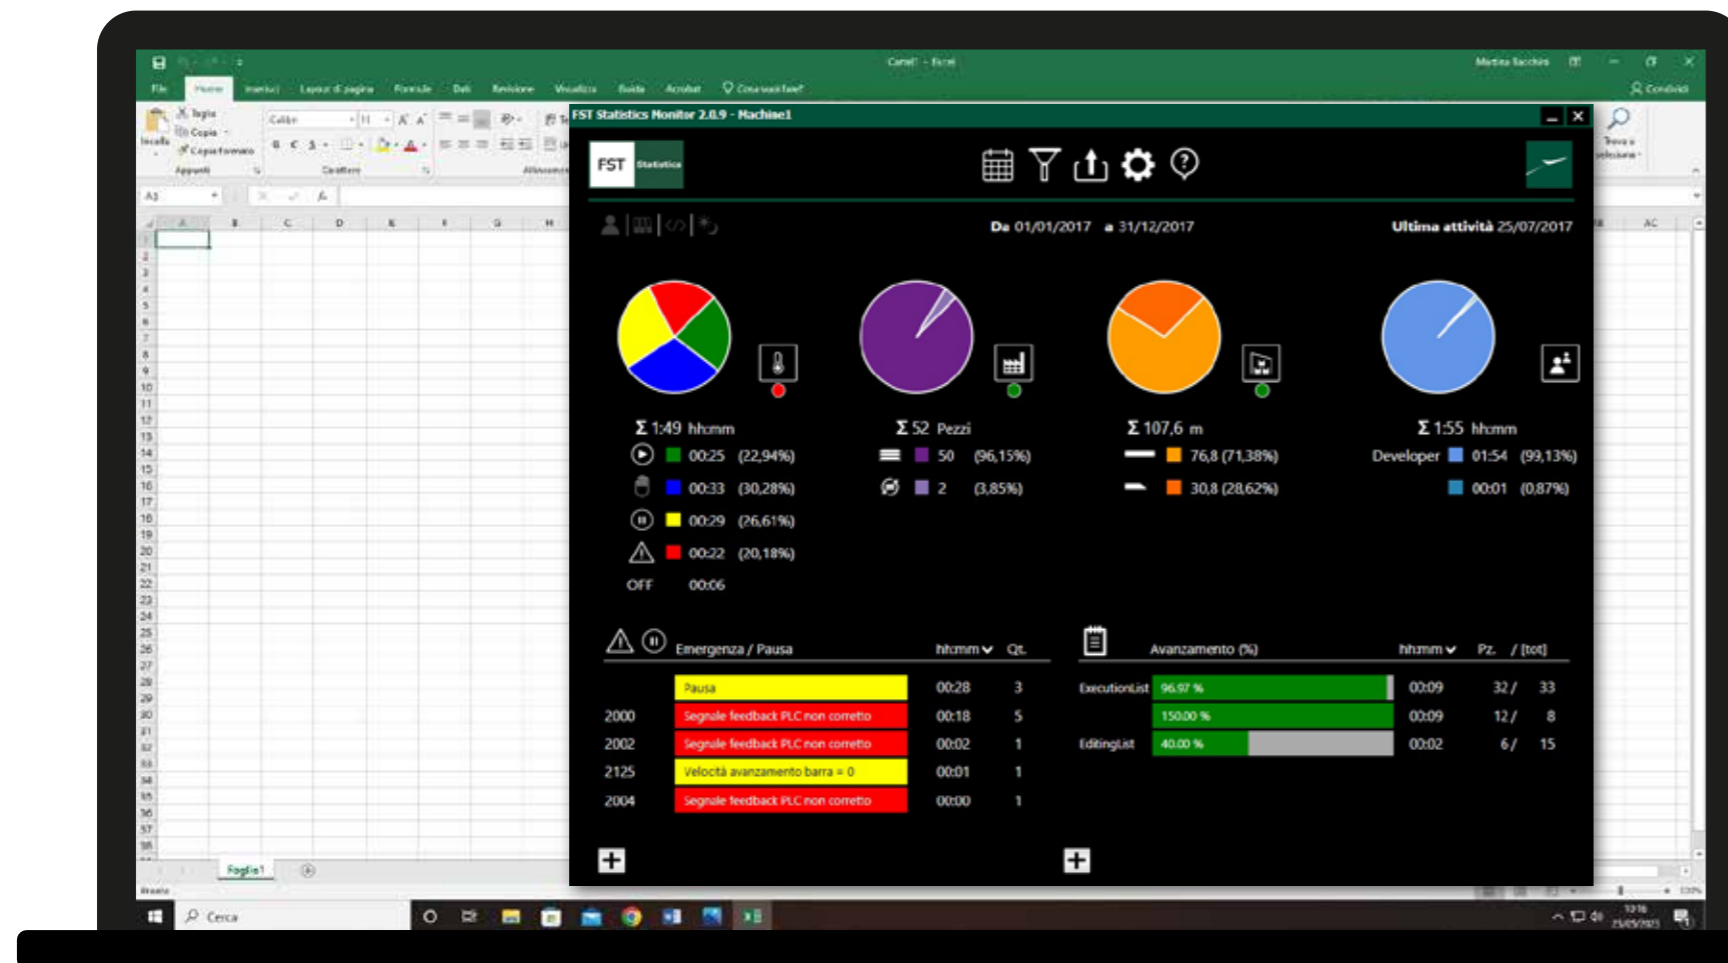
Cartel1 - Excel

Marina Tacchini

File Home Inserisci Layout di pagina Formule Dati Revisione Visualizza Guida Acrobat Cosa vuoi fare?

Condividi

Incolla Taglia Copia Copia formato Appunti

Calibri 11 Carattere

Allineamento

Trova e seleziona

A1

Foglio1

Pronto

Cerca

FST Statistics Monitor 2.0.9 - Machine1

FST Statistics

Da 01/01/2017 a 31/12/2017

Ultima attività 25/07/2017

Σ 1:49 hh:mm
00:25 (22,94%)
00:33 (30,28%)
00:29 (26,61%)
00:22 (20,18%)
OFF 00:06

Σ 52 Pezzi
50 (96,15%)
2 (3,85%)

Σ 107,6 m
76,8 (71,38%)
30,8 (28,62%)

Σ 1:55 hh:mm
Developer 01:54 (99,13%)
00:01 (0,87%)

| | Emergenza / Pausa | hh:mm | Qt. |
|---|---|---|---|
| | Pausa | 00:28 | 3 |
| 2000 | Segnale feedback PLC non corretto | 00:18 | 5 |
| 2002 | Segnale feedback PLC non corretto | 00:02 | 1 |
| 2125 | Velocità avanzamento barra = 0 | 00:01 | 1 |
| 2004 | Segnale feedback PLC non corretto | 00:00 | 1 |

| | Avanzamento (%) | hh:mm | Pz. / [tot] |
|---|---|---|---|
| ExecutionList | 96.97 % | 00:09 | 32 / 33 |
| | 150.00 % | 00:09 | 12 / 8 |
| EditingList | 40.00 % | 00:02 | 6 / 15 |

10:16
25/05/2023